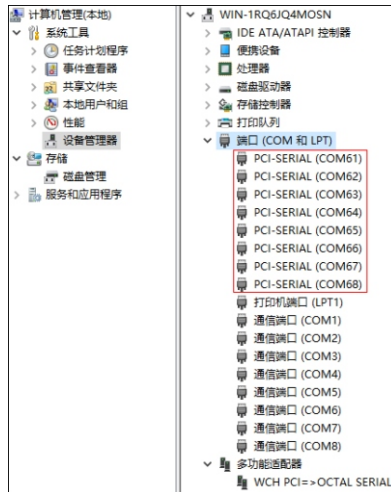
计算机管理(本地)
系统工具
任务计划程序
事件查看器
共享文件夹
本地用户和组
性能
设备管理器
存储
磁盘管理
服务和应用程序

WIN-1RQ6JQ4MOSN
IDE ATA/ATAPI 控制器
便携设备
处理器
磁盘驱动器
存储控制器
打印队列
端口 (COM 和 LPT)
PCI-SERIAL (COM61)
PCI-SERIAL (COM62)
PCI-SERIAL (COM63)
PCI-SERIAL (COM64)
PCI-SERIAL (COM65)
PCI-SERIAL (COM66)
PCI-SERIAL (COM67)
PCI-SERIAL (COM68)
打印机端口 (LPT1)
通信端口 (COM1)
通信端口 (COM2)
通信端口 (COM3)
通信端口 (COM4)
通信端口 (COM5)
通信端口 (COM6)
通信端口 (COM7)
通信端口 (COM8)
多功能适配器
WCH PCI=>OCTAL SERIAL